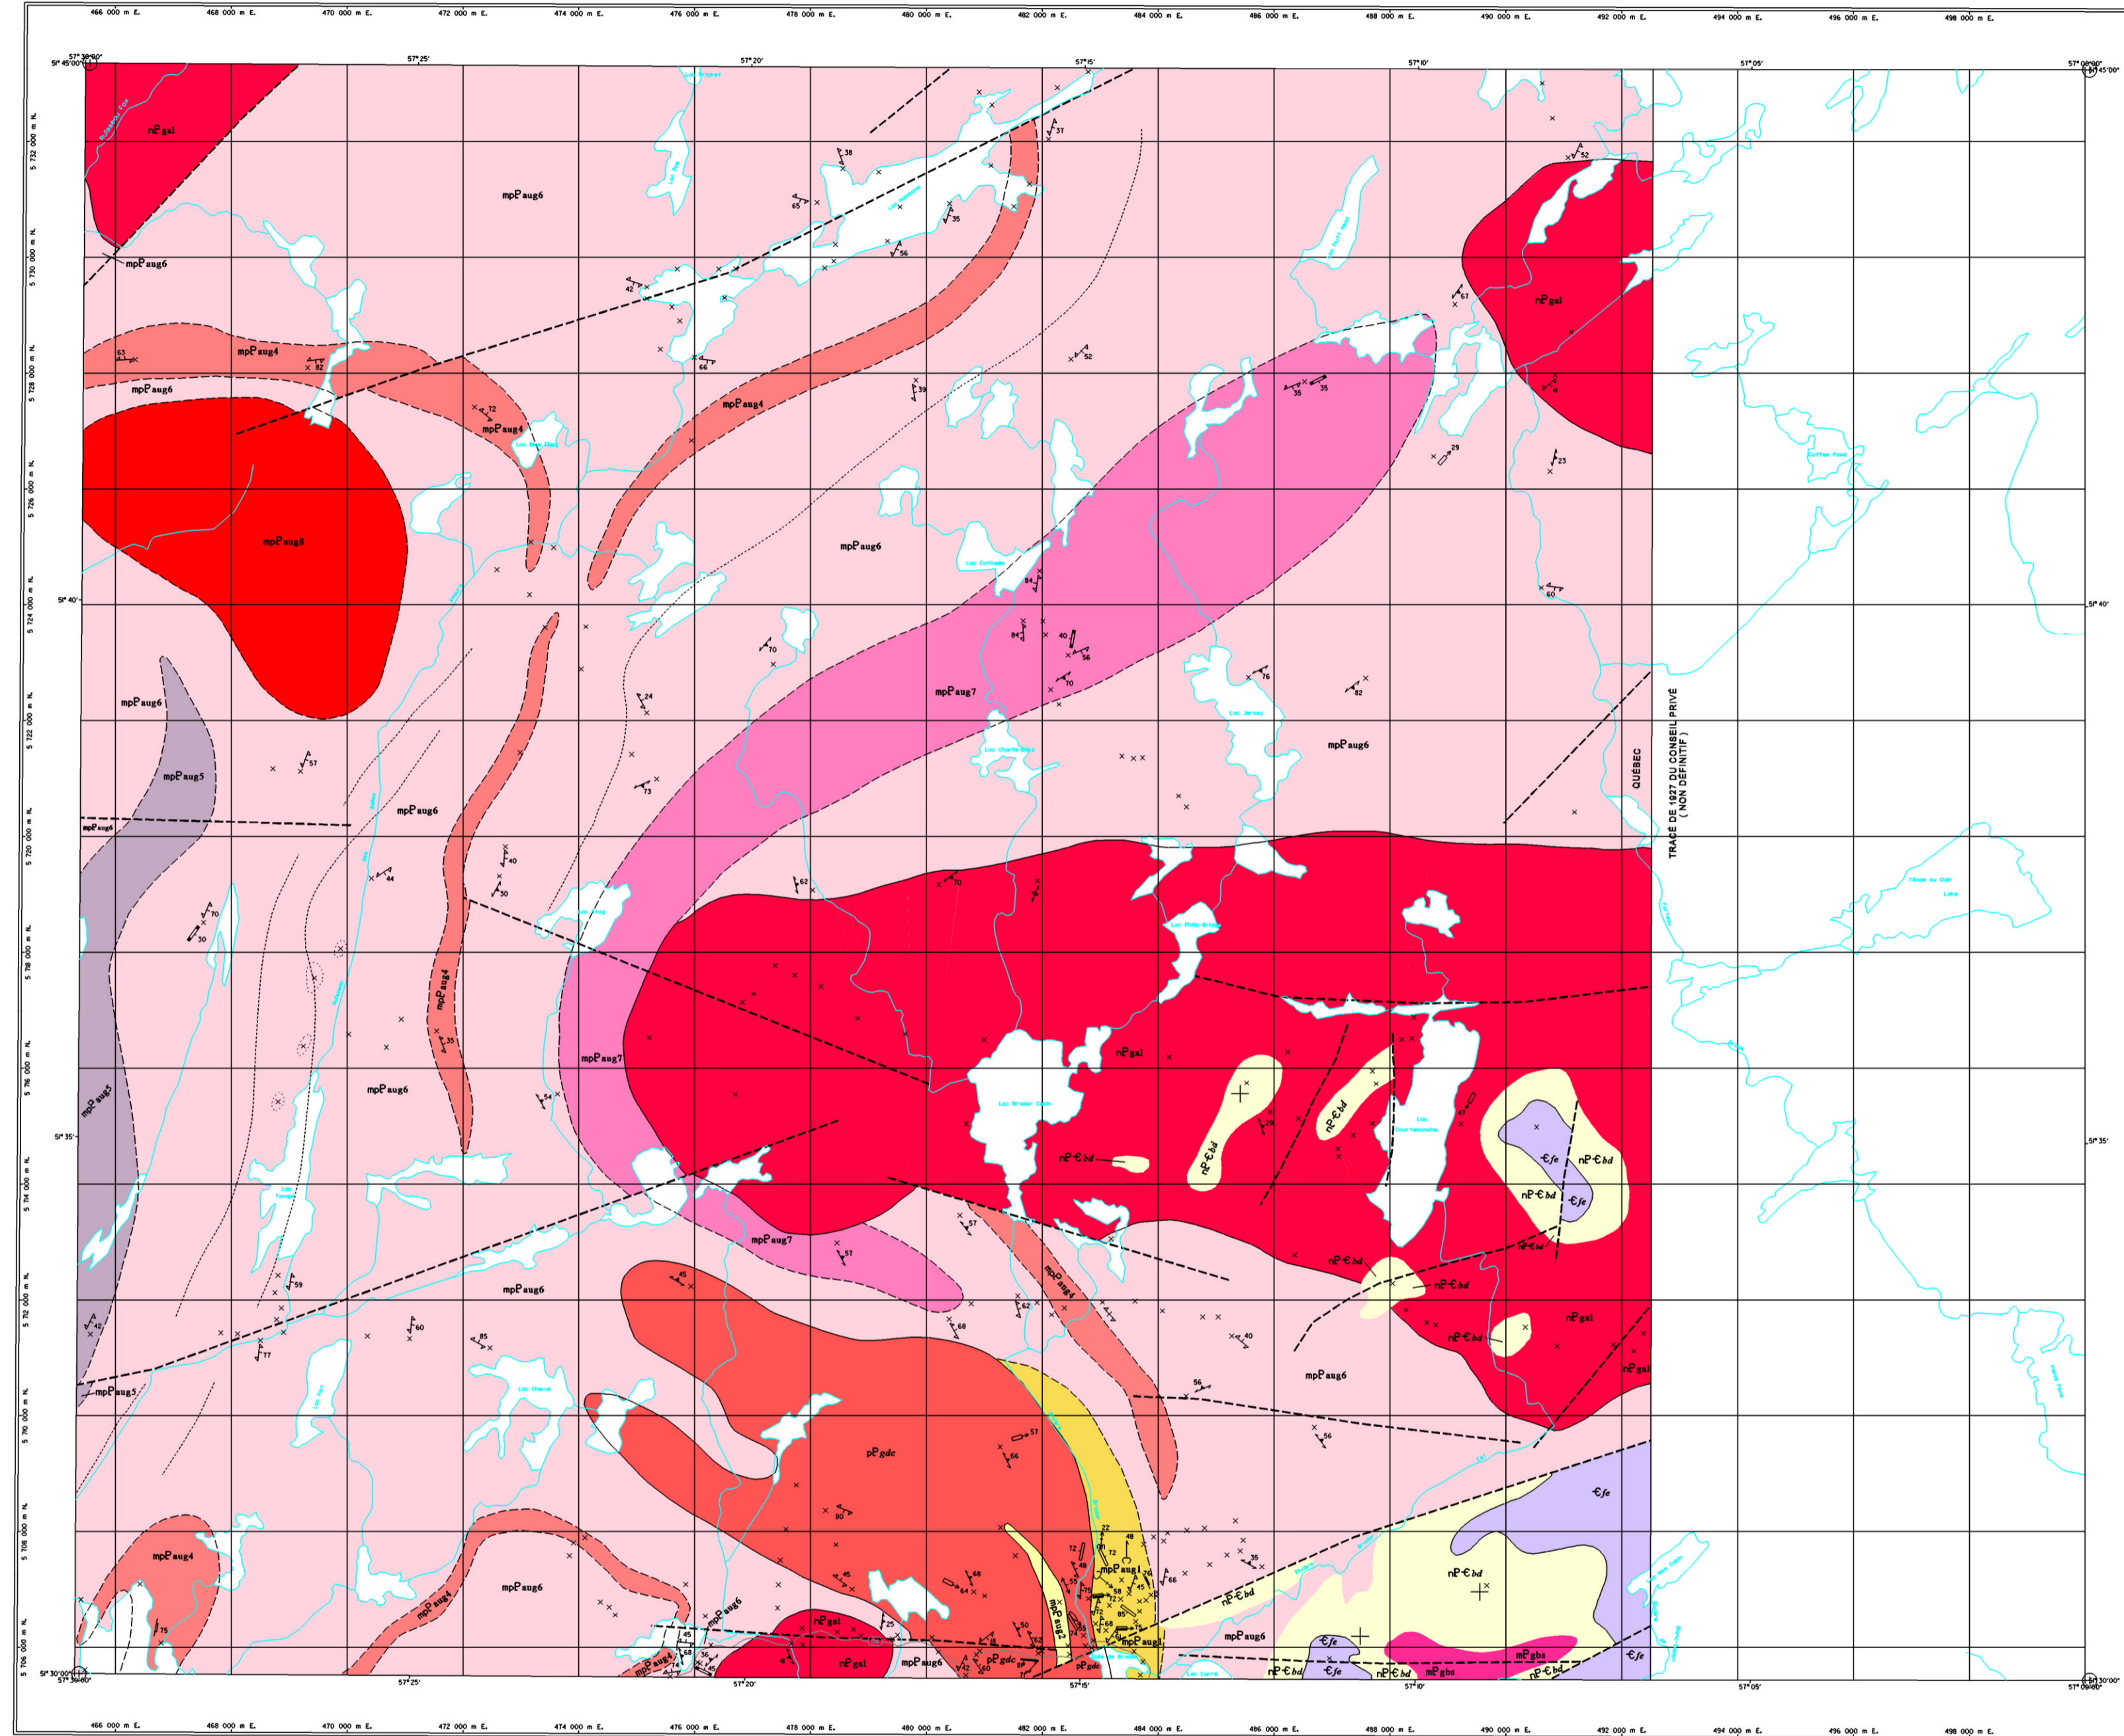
466 000 m E. 468 000 m E. 470 000 m E. 472 000 m E. 474 000 m E. 476 000 m E. 478 000 m E. 480 000 m E. 482 000 m E. 484 000 m E. 486 000 m E. 488 000 m E. 490 000 m E. 492 000 m E. 494 000 m E. 496 000 m E. 498 000 m E.

57°30'00" 51°45'00" 57°25' 57°20' 57°15' 57°10' 57°05' 57°00'00" 51°45'00"

5 732 000 m N. 5 730 000 m N. 5 728 000 m N. 5 726 000 m N. 5 724 000 m N. 5 722 000 m N. 5 720 000 m N. 5 718 000 m N. 5 716 000 m N. 5 714 000 m N. 5 712 000 m N. 5 710 000 m N. 5 708 000 m N. 5 706 000 m N.

51°40' 51°35' 51°40' 51°35'

nPgal mpPaug6 mpPaug6 mpPaug4 mpPaug6 mpPaug4 mpPaug4 mpPaug8 mpPaug6 nPgal mpPaug7 mpPaug6 mpPaug6 mpPaug5 mpPaug6 mpPaug6 mpPaug4 mpPaug7 nPgal mpPaug5 mpPaug6 mpPaug7 nP€bd nP€bd nP€bd €fe nP€bd nP€bd €fe nP€bd nP€bd nP€bd nP€bd nPgal mpPaug6 mpPaug4 mpPaug6 nPgal mpPaug5 pPgdc €fe mpPaug4 mpPaug6 mpPaug4 mpPaug6 nPgal nPgal mpPaug6 pPgdc pPgdc mpPaug1 mpPaug1 mpPaug1 nP€bd nP€bd mpPaug6 €fe €fe nP€bd nP€bd mPgbs mPgbs nP€bd €fe

37 38 35 65 56 42 66 52 63 82 72 39 35 35 29 67 23 60 84 84 40 56 70 76 82 70 24 57 73 40 50 44 70 30 62 70 35 54 29 43 57 57 45 42 59 60 85 77 62 68 40 56 57 56 66 80 45 68 64 35 22 48 72 72 66 75 50 42 60 87 45 36 68 25

Lac Coffee Pond

QUÉBEC

TRACÉ DE 1927 DU CONSEIL PRIVÉ ( NON DÉFINITIF )

51°30'00" 57°30'00" 57°25' 57°20' 57°15' 57°10' 57°05' 57°00'00" 51°30'00"

466 000 m E. 468 000 m E. 470 000 m E. 472 000 m E. 474 000 m E. 476 000 m E. 478 000 m E. 480 000 m E. 482 000 m E. 484 000 m E. 486 000 m E. 488 000 m E. 490 000 m E. 492 000 m E. 494 000 m E. 496 000 m E. 498 000 m E.